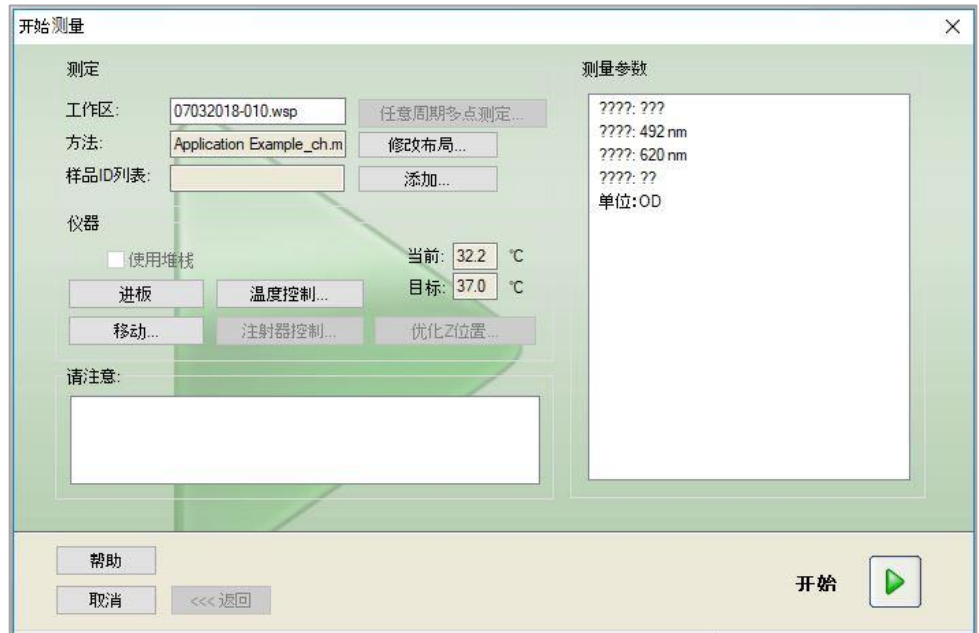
开始测量

×

测定

工作区: 07032018-010.wsp 任意周期多点测定...

方法: Application Example_ch.m 修改布局...

样品ID列表: 添加...

仪器

使用堆栈

当前: 32.2 ℃

目标: 37.0 ℃

进板 温度控制...

移动... 注射器控制... 优化Z位置...

请注意:

测量参数

????: ???
????: 492 nm
????: 620 nm
????: ??
单位:OD

帮助

取消 <<< 返回

开始